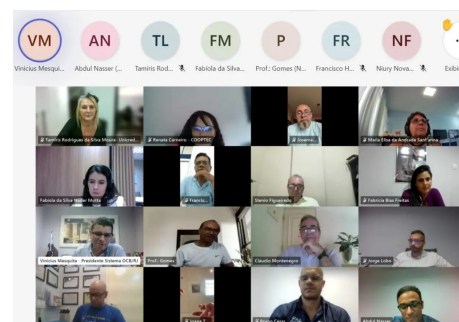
VM
Vinicius Mesqui...

AN
Abdul Nasser (...

TL
Tamiris Rod...

FM
Fabíola da Silva...

P
Prof.: Gomes (N...

FR
Francisco H...

NF
Niury Nova...

Exibi

Tamiris Rodrigues da Silva Moura - Univers...
Renata Carneiro - COOPTEC
Jovame...
Maria Elisa de Andrade Sant'anna
Fabíola da Silva Maller Motta
Francis...
Stenio Figueiredo
Fabrícia Dias Freitas
Vinicius Mesquita - Presidente Sistema OCB/RJ
Prof.: Gomes
Claudio Montenegro
Jorge Lobo
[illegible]
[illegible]
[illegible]
Abdul Nasser